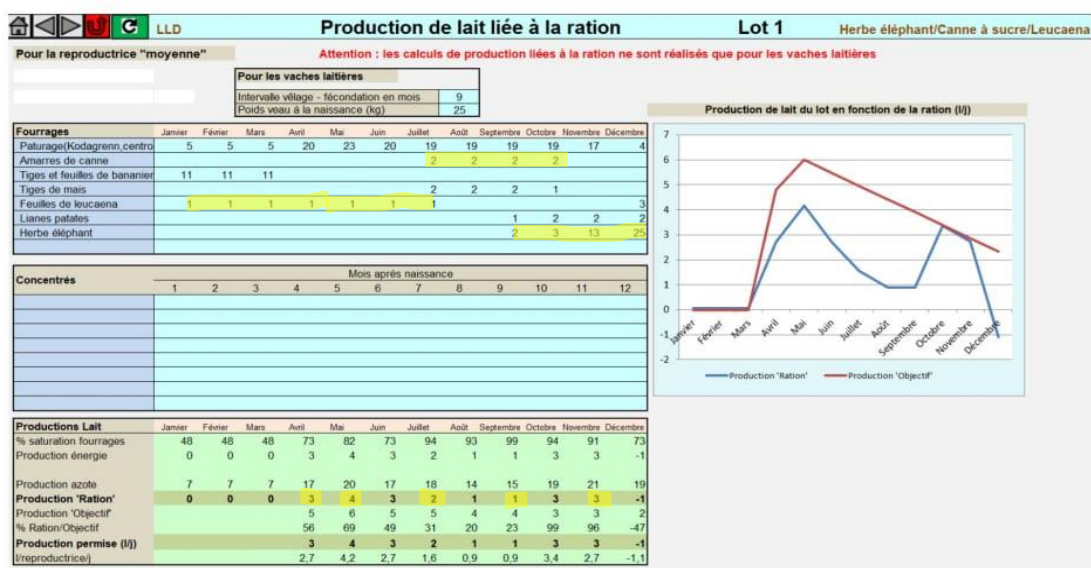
LLD

Production de lait liée à la ration

Lot 1

Herbe éléphant/Canne à sucre/Leucaena

Pour la reproductrice "moyenne"

Attention : les calculs de production liées à la ration ne sont réalisés que pour les vaches laitières

Pour les vaches laitières

| | |
|---|---|
| Intervalle vêlage - fécondation en mois | 9 |
| Poids veau à la naissance (kg) | 25 |

Production de lait du lot en fonction de la ration (l/j)

| Fourrages | Janvier | Février | Mars | Avril | Mai | Juin | Juillet | Août | Septembre | Octobre | Novembre | Décembre |
|---|---|---|---|---|---|---|---|---|---|---|---|---|
| Paturage(Kodagrenn,centro | 5 | 5 | 5 | 20 | 23 | 20 | 19 | 19 | 19 | 19 | 17 | 4 |
| Amarres de canne | | | | | | | 2 | 2 | 2 | 2 | | |
| Tiges et feuilles de bananier | 11 | 11 | 11 | | | | | | | | | |
| Tiges de mais | | | | | | | 2 | 2 | 2 | 1 | | |
| Feuilles de leucaena | 1 | 1 | 1 | 1 | 1 | 1 | 1 | | | | | 3 |
| Lianes patates | | | | | | | | | 1 | 2 | 2 | 2 |
| Herbe éléphant | | | | | | | | | 2 | 3 | 13 | 25 |

Concentrés

Mois après naissance

| | 1 | 2 | 3 | 4 | 5 | 6 | 7 | 8 | 9 | 10 | 11 | 12 |
|---|---|---|---|---|---|---|---|---|---|---|---|---|

| Productions Lait | Janvier | Février | Mars | Avril | Mai | Juin | Juillet | Août | Septembre | Octobre | Novembre | Décembre |
|---|---|---|---|---|---|---|---|---|---|---|---|---|
| % saturation fourrages | 48 | 48 | 48 | 73 | 82 | 73 | 94 | 93 | 99 | 94 | 91 | 73 |
| Production énergie | 0 | 0 | 0 | 3 | 4 | 3 | 2 | 1 | 1 | 3 | 3 | -1 |
| Production azote | 7 | 7 | 7 | 17 | 20 | 17 | 18 | 14 | 15 | 19 | 21 | 19 |
| Production 'Ration' | 0 | 0 | 0 | 3 | 4 | 3 | 2 | 1 | 1 | 3 | 3 | -1 |
| Production 'Objectif' | | | | 5 | 6 | 5 | 5 | 4 | 4 | 3 | 3 | 2 |
| % Ration/Objectif | | | | 56 | 69 | 49 | 31 | 20 | 23 | 99 | 96 | -47 |
| Production permise (l/j) | | | | 3 | 4 | 3 | 2 | 1 | 1 | 3 | 3 | -1 |
| l/reproductrice/j | | | | 2,7 | 4,2 | 2,7 | 1,6 | 0,9 | 0,9 | 3,4 | 2,7 | -1,1 |

7
6
5
4
3
2
1
0
-1
-2
Janvier Février Mars Avril Mai Juin Juillet Août Septembre Octobre Novembre Décembre

Production 'Ration'
Production 'Objectif'